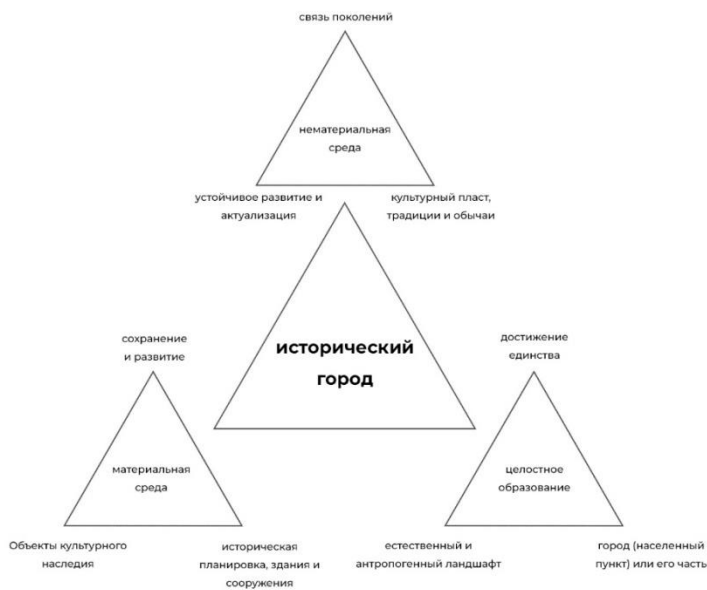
связь поколений

нематериальная среда

устойчивое развитие и актуализация

культурный пласт, традиции и обычаи

сохранение и развитие

исторический город

достижение единства

материальная среда

целостное образование

Объекты культурного наследия

историческая планировка, здания и сооружения

естественный и антропогенный ландшафт

город (населенный пункт) или его часть